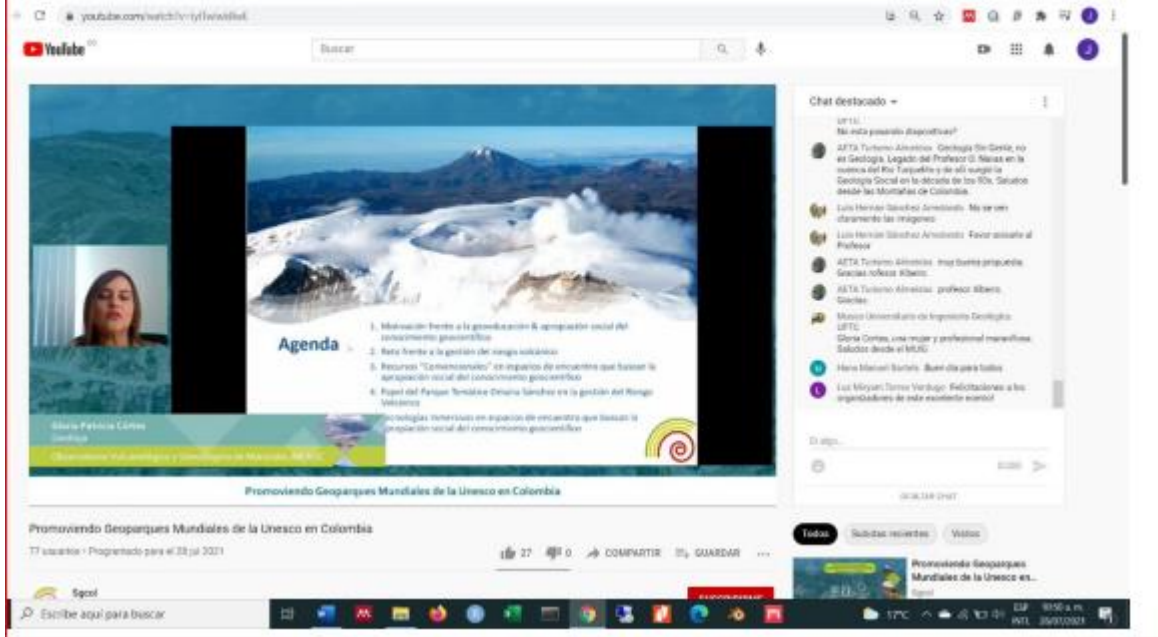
youtube.com/watch?v=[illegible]

YouTube CO

Buscar

Agenda

1. Motivación frente a la geoeducación & apropiación social del conocimiento geocientífico
2. Reto frente a la gestión del riesgo volcánico
3. Recursos "Convencionales" en espacios de encuentro que buscan la apropiación social del conocimiento geocientífico
4. Papel del Parque Temático Omaira Sánchez en la gestión del Riesgo Volcánico
5. Tecnologías inmersivas en espacios de encuentro que buscan la apropiación social del conocimiento geocientífico

Gloria Patricia Cortés
Geóloga
Observatorio Vulcanológico y Sismológico de Manizales, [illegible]

Promoviendo Geoparques Mundiales de la Unesco en Colombia

Promoviendo Geoparques Mundiales de la Unesco en Colombia

77 usuarios • Programado para el 28 jul 2021

27 0 COMPARTIR GUARDAR ...

Sgcol

SUSCRIBIRME

Chat destacado

UFTC
No está pasando diapositivas?

AFTA Turismo Almeidas Geología Sin Gente, no es Geología. Legado del Profesor O. Navas en la cuenca del Río Turquesito y de allí surgió la Geología Social en la década de los 90s. Saludos desde las Montañas de Colombia.

Luis Hernán Sánchez Arredondo No se ven claramente las imagenes

Luis Hernán Sánchez Arredondo Favor avisarle al Profesor

AFTA Turismo Almeidas muy buena propuesta. Gracias Profesor Alberto.

AFTA Turismo Almeidas profesor Alberto. Gracias

Museo Universitario de Ingeniería Geológica UFTC
Gloria Cortes, una mujer y profesional maravillosa. Saludos desde el MUIG

Hans Manuel Bardels Buen día para todos

Luz Miryam Torres Verdugo Felicitaciones a los organizadores de este excelente evento!

Di algo...

0/200

OCULTAR CHAT

Todos Subidas recientes Vistos

Promoviendo Geoparques Mundiales de la Unesco en...
Sgcol

Escribe aquí para buscar

17°C ESP INTL 10:50 a.m. 28/07/2021